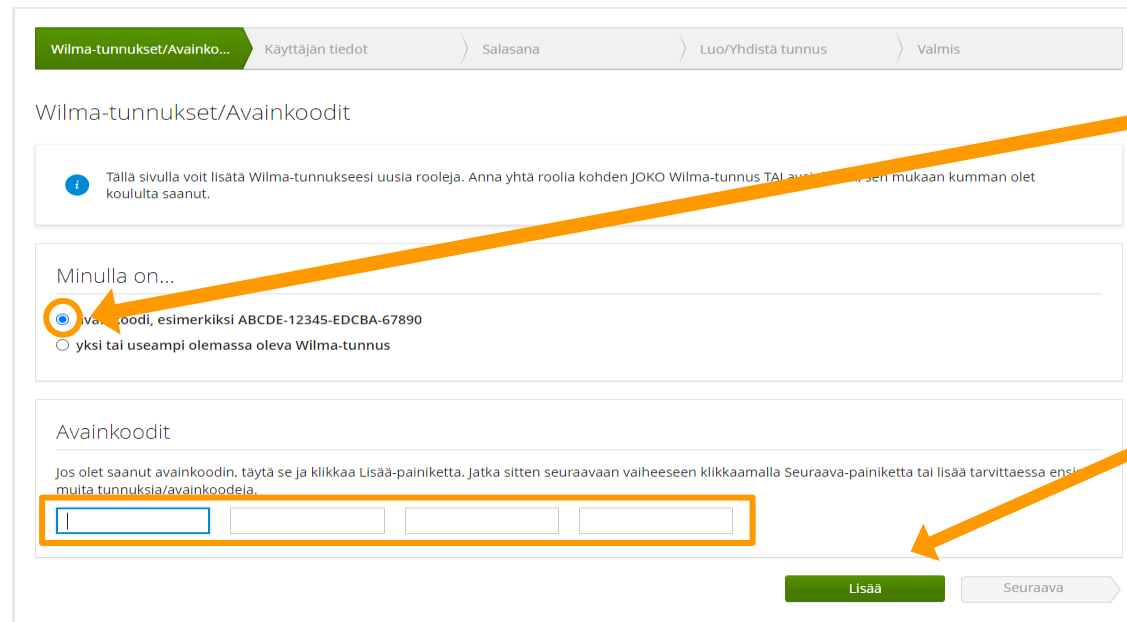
Wilma-tunnukset/Avainko... Käyttäjän tiedot Salasana Luo/Yhdistä tunnus Valmis

Wilma-tunnukset/Avainkoodit

Tällä sivulla voit lisätä Wilma-tunnukseesi uusia rooleja. Anna yhtä roolia kohden JOKO Wilma-tunnus TAI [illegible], sen mukaan kumman olet koululta saanut.

Minulla on...

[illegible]koodi, esimerkiksi ABCDE-12345-EDCBA-67890
yksi tai useampi olemassa oleva Wilma-tunnus

Avainkoodit

Jos olet saanut avainkoodin, täytä se ja klikkaa Lisää-painiketta. Jatka sitten seuraavaan vaiheeseen klikkaamalla Seuraava-painiketta tai lisää tarvittaessa ensi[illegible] muita tunnuksia/avainkoodeja.

Lisää Seuraava